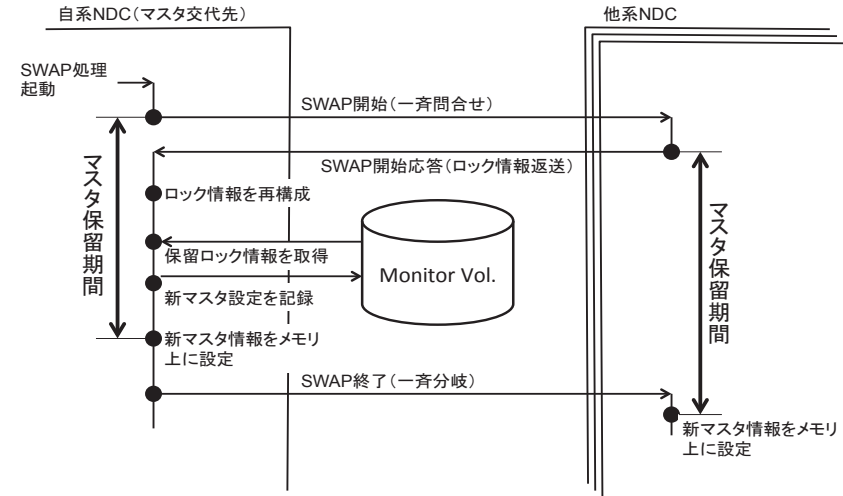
自系NDC(マスタ交代先)

他系NDC

SWAP処理起動

SWAP開始(一斉問合せ)

マスタ保留期間

SWAP開始応答(ロック情報返送)

ロック情報を再構成

保留ロック情報を取得

Monitor Vol.

新マスタ設定を記録

新マスタ情報をメモリ上に設定

マスタ保留期間

SWAP終了(一斉分岐)

新マスタ情報をメモリ上に設定